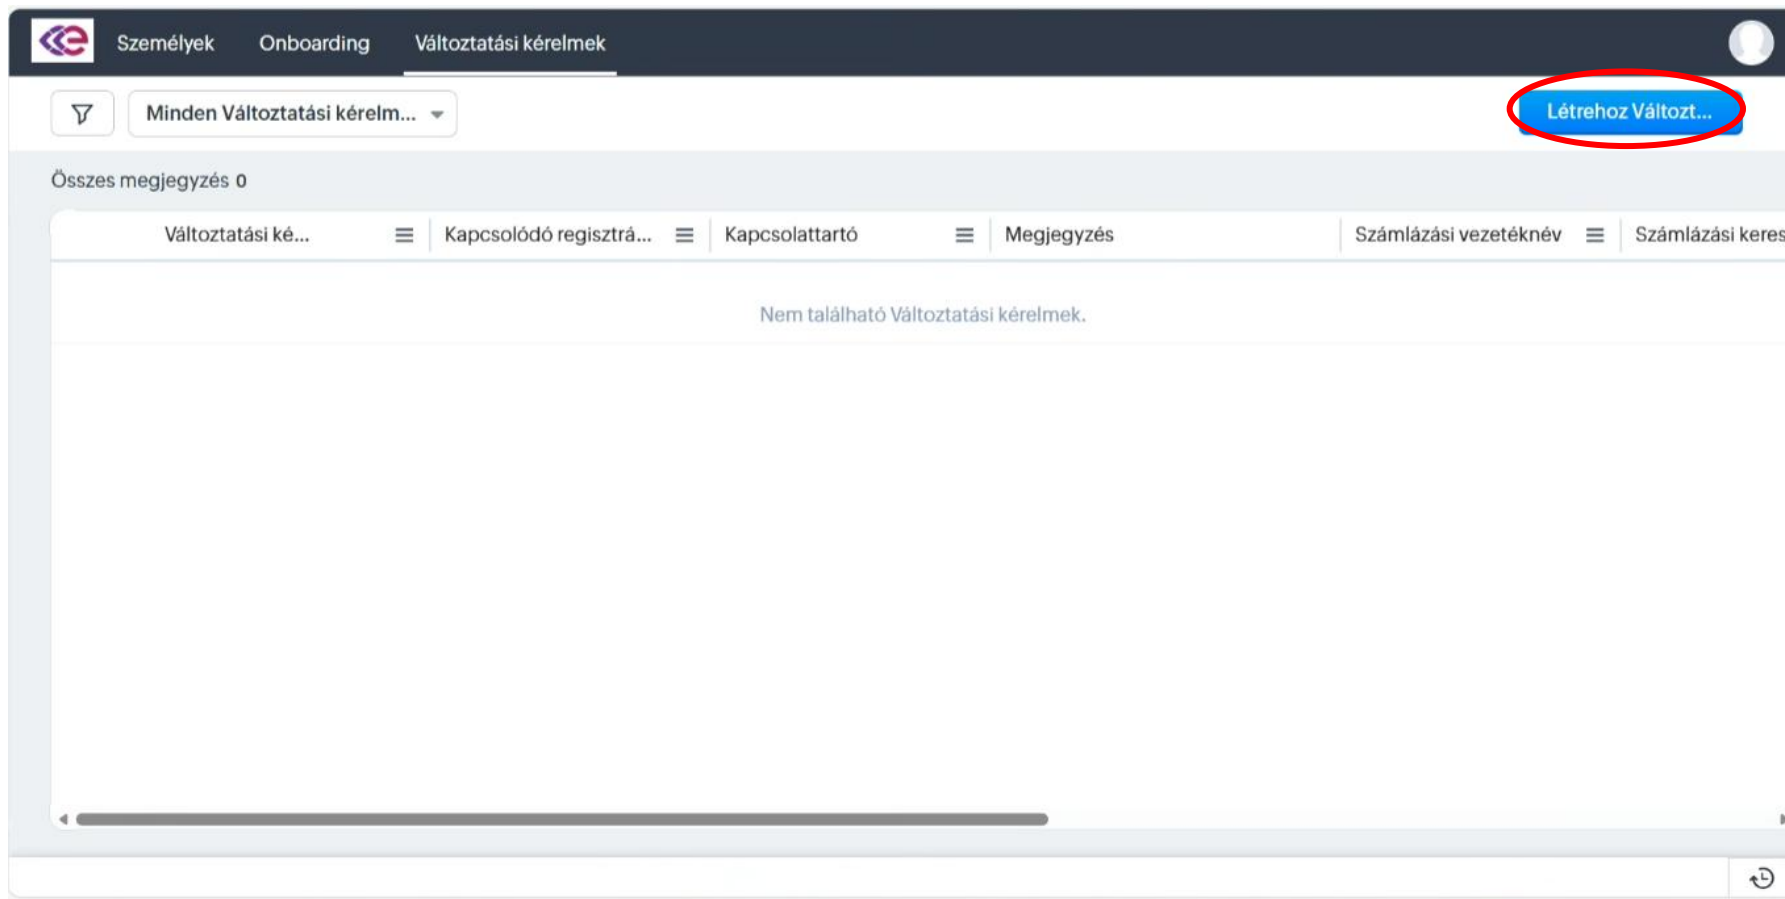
Személyek Onboarding Változtatási kérelmek

Minden Változtatási kérelm...

Létrehoz Változt...

Összes megjegyzés 0

| Változtatási ké... | Kapcsolódó regisztrá... | Kapcsolattartó | Megjegyzés | Számlázási vezetéknév | Számlázási keres |
|---|---|---|---|---|---|

Nem található Változtatási kérelmek.